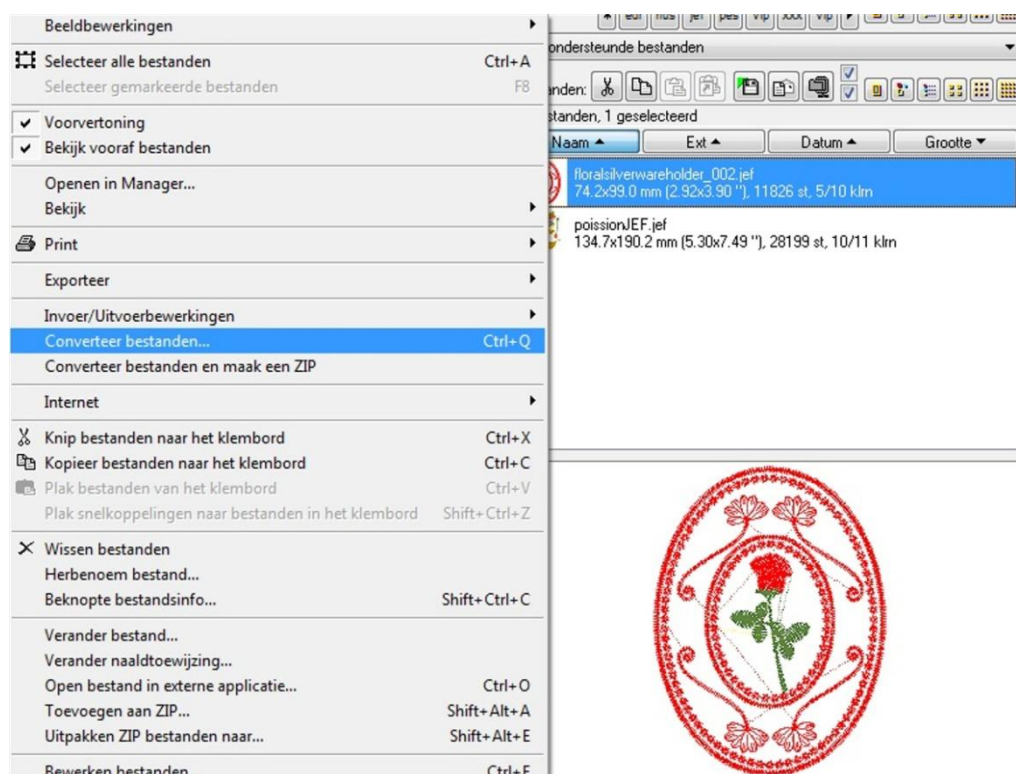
Beeldbewerkingen
Selecteer alle bestanden Ctrl+A
Selecteer gemarkeerde bestanden F8
Voorvertoning
Bekijk vooraf bestanden
Openen in Manager...
Bekijk
Print
Exporteer
Invoer/Uitvoerbewerkingen
Converteer bestanden... Ctrl+Q
Converteer bestanden en maak een ZIP
Internet
Knip bestanden naar het klembord Ctrl+X
Kopieer bestanden naar het klembord Ctrl+C
Plak bestanden van het klembord Ctrl+V
Plak snelkoppelingen naar bestanden in het klembord Shift+Ctrl+Z
Wissen bestanden
Herbenoem bestand...
Beknopte bestandsinfo... Shift+Ctrl+C
Verander bestand...
Verander naaldtoewijzing...
Open bestand in externe applicatie... Ctrl+O
Toevoegen aan ZIP... Shift+Alt+A
Uitpakken ZIP bestanden naar... Shift+Alt+E
Bewerken bestanden Ctrl+E

edr hus jef pes vip xxx vip
ondersteunde bestanden
anden:
standen, 1 geselecteerd
Naam ▲ Ext ▲ Datum ▲ Grootte ▼
floralsilverwareholder_002.jef
74.2x99.0 mm (2.92x3.90 ''), 11826 st, 5/10 klrn
poissionJEF.jef
134.7x190.2 mm (5.30x7.49 ''), 28199 st, 10/11 klrn